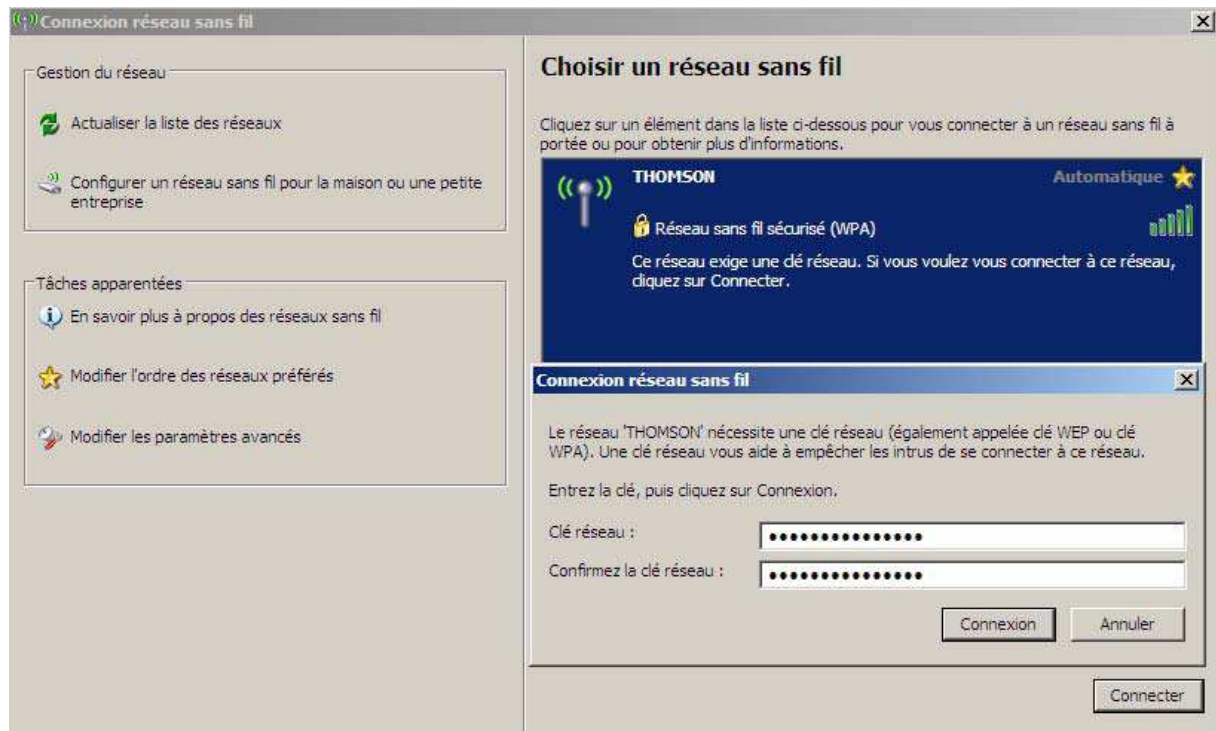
Connexion réseau sans fil

Gestion du réseau

Actualiser la liste des réseaux

Configurer un réseau sans fil pour la maison ou une petite entreprise

Tâches apparentées

En savoir plus à propos des réseaux sans fil

Modifier l'ordre des réseaux préférés

Modifier les paramètres avancés

Choisir un réseau sans fil

Cliquez sur un élément dans la liste ci-dessous pour vous connecter à un réseau sans fil à portée ou pour obtenir plus d'informations.

THOMSON

Automatique

Réseau sans fil sécurisé (WPA)

Ce réseau exige une clé réseau. Si vous voulez vous connecter à ce réseau, cliquez sur Connecter.

Connexion réseau sans fil

Le réseau 'THOMSON' nécessite une clé réseau (également appelée clé WEP ou clé WPA). Une clé réseau vous aide à empêcher les intrus de se connecter à ce réseau.

Entrez la clé, puis cliquez sur Connexion.

Clé réseau : •••••••••••••••

Confirmez la clé réseau : •••••••••••••••

Connexion Annuler

Connecter